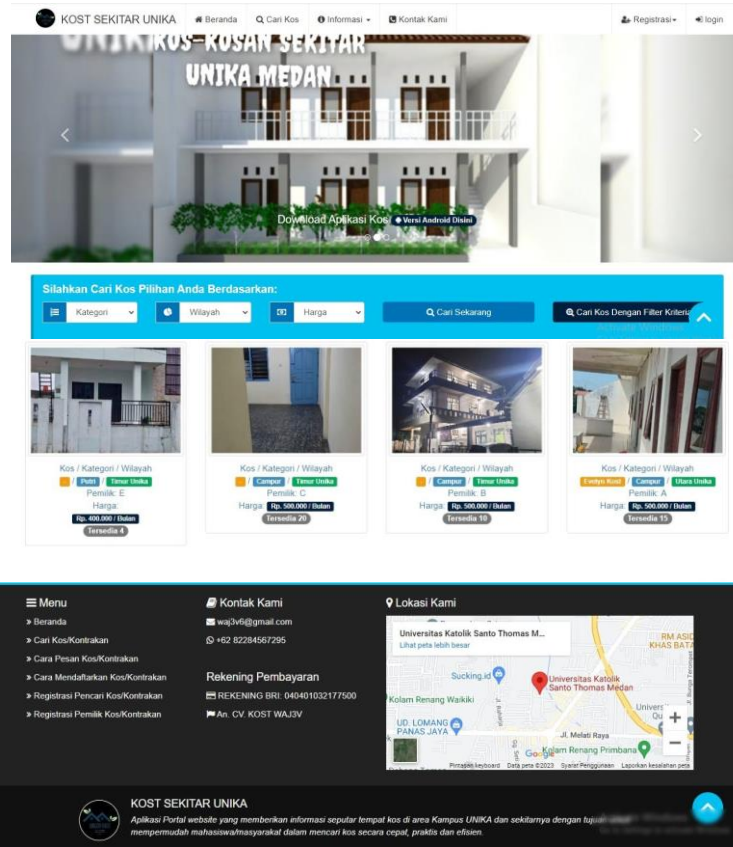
KOST SEKITAR UNIKA
Beranda
Cari Kos
Informasi
Kontak Kami
Registrasi
login

KOS-KOSAN SEKITAR UNIKA MEDAN

Download Aplikasi Kos! Versi Android Disini

Silahkan Cari Kos Pilihan Anda Berdasarkan:
Kategori
Wilayah
Harga
Cari Sekarang
Cari Kos Dengan Filter Kriteria

Kos / Kategori / Wilayah
/ Putri / Timur Unika
Pemilik: E
Harga:
Rp. 400.000 / Bulan
Tersedia 4

Kos / Kategori / Wilayah
/ Campur / Timur Unika
Pemilik: C
Harga: Rp. 500.000 / Bulan
Tersedia 20

Kos / Kategori / Wilayah
/ Campur / Timur Unika
Pemilik: B
Harga: Rp. 500.000 / Bulan
Tersedia 10

Kos / Kategori / Wilayah
Evelyn Kost / Campur / Utara Unika
Pemilik: A
Harga: Rp. 500.000 / Bulan
Tersedia 15

Menu
» Beranda
» Cari Kos/Kontrakan
» Cara Pesan Kos/Kontrakan
» Cara Mendaftarkan Kos/Kontrakan
» Registrasi Pencari Kos/Kontrakan
» Registrasi Pemilik Kos/Kontrakan

Kontak Kami
waj3v6@gmail.com
+62 82284567295

Rekening Pembayaran
REKENING BRI: 040401032177500
An. CV. KOST WAJ3V

Lokasi Kami
Universitas Katolik Santo Thomas M...
Lihat peta lebih besar
Sucking.id
Universitas Katolik Santo Thomas Medan
Kolam Renang Waikiki
UD. LOMANG PANAS JAYA
Jl. Melati Raya
Kolam Renang Primbana
Google
Pintasan keyboard Data peta ©2023 Syarat Penggunaan Laporkan kesalahan peta

KOST SEKITAR UNIKA
Aplikasi Portal website yang memberikan informasi seputar tempat kos di area Kampus UNIKA dan sekitarnya dengan tujuan mempermudah mahasiswa/masyarakat dalam mencari kos secara cepat, praktis dan efisien.